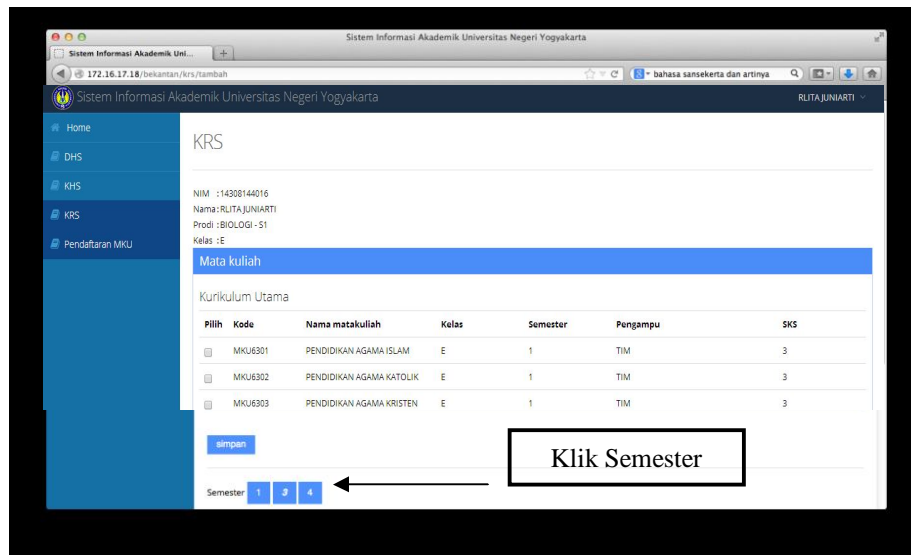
Sistem Informasi Akademik Universitas Negeri Yogyakarta
Sistem Informasi Akademik Uni...
172.16.17.18/bekantan/krs/tambah
bahasa sansekerta dan artinya
Sistem Informasi Akademik Universitas Negeri Yogyakarta
RLITA JUNIARTI

Home
DHS
KHS
KRS
Pendaftaran MKU

KRS

NIM : 14308144016
Nama : RLITA JUNIARTI
Prodi : BIOLOGI - S1
Kelas : E

Mata kuliah

Kurikulum Utama

| Pilih | Kode | Nama matakuliah | Kelas | Semester | Pengampu | SKS |
|---|---|---|---|---|---|---|
| | MKU6301 | PENDIDIKAN AGAMA ISLAM | E | 1 | TIM | 3 |
| | MKU6302 | PENDIDIKAN AGAMA KATOLIK | E | 1 | TIM | 3 |
| | MKU6303 | PENDIDIKAN AGAMA KRISTEN | E | 1 | TIM | 3 |

simpan

Klik Semester

Semester 1 3 4